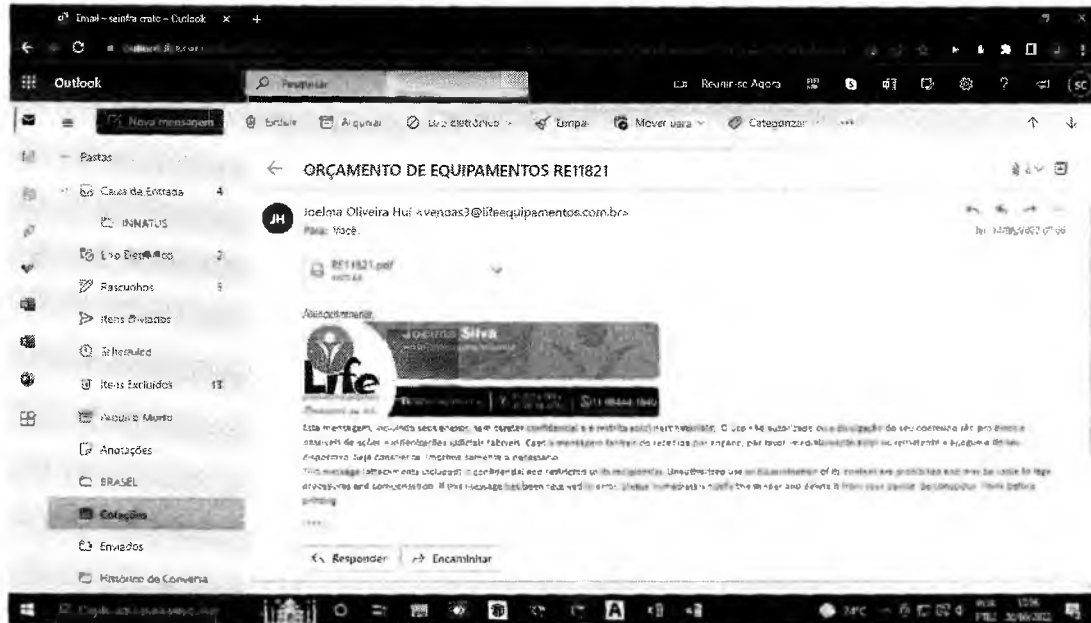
Email – seinfra crato – Outlook × +

Outlook

Pesquisar

Reunir-se Agora

Nova mensagem

Excluir Arquivar Lixo eletrônico Limpar Mover para Categorizar ...

Pastas

Caixa de Entrada 4

INNATUS

Lixo Eletrônico 2

Rascunhos 5

Itens Enviados

Scheduled

Itens Excluídos 13

Arquivo Morto

Anotações

BRASEL

Cotações

Enviados

Histórico de Conversa

ORÇAMENTO DE EQUIPAMENTOS RE11821

JH

Joelma Oliveira Hui <vendas3@lifeequipamentos.com.br>

Para: Você

RE11821.pdf

Atenciosamente,

Joelma Silva

Life

Esta mensagem, incluindo seus anexos, tem caráter confidencial e e restrita aos(s) destinatário(s). O uso não autorizado ou a divulgação do seu conteúdo são proibidos e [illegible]

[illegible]

Responder Encaminhar